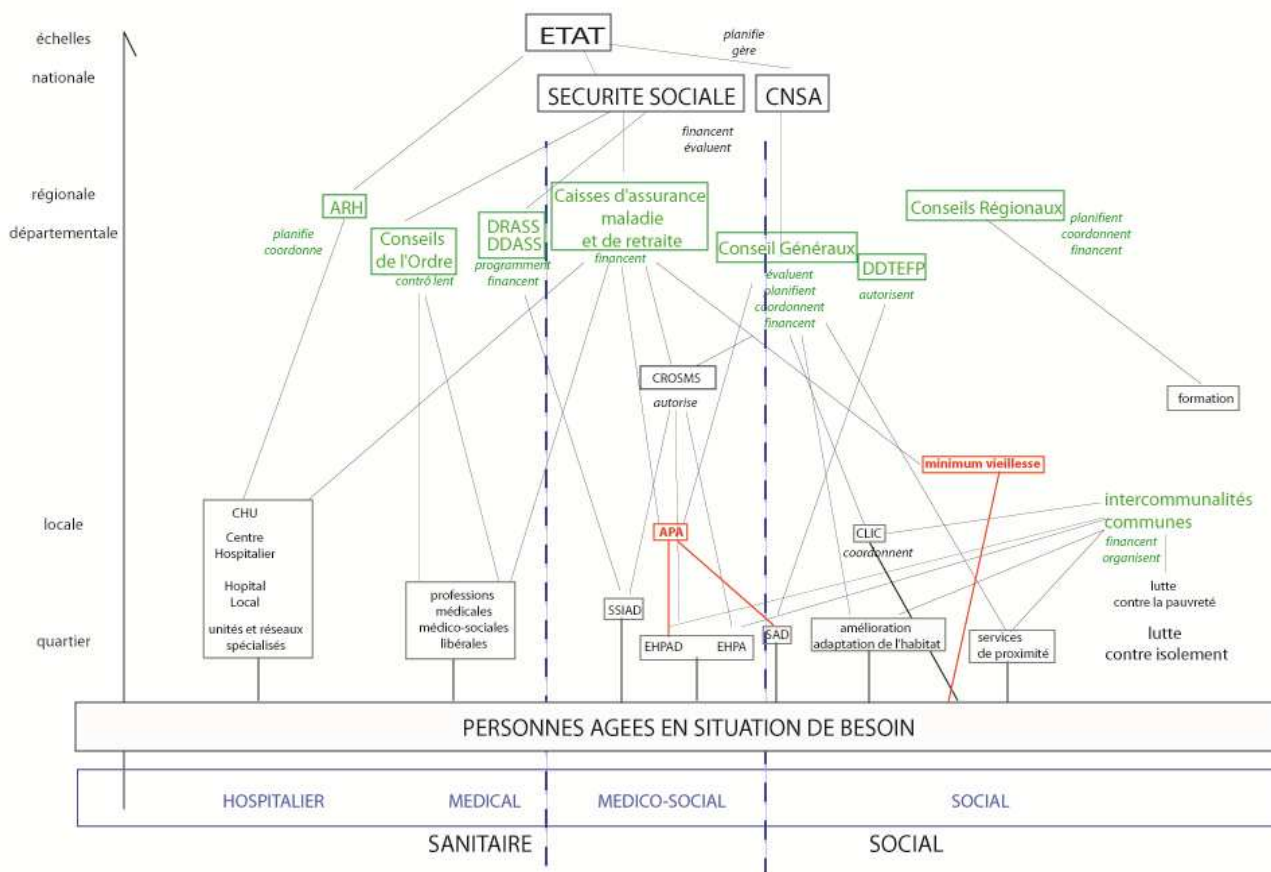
échelles

nationale

régionale

départementale

locale

quartier

ETAT

planifie
gère

SECURITE SOCIALE

CNSA

financent
évaluent

ARH

planifie
coordonne

Conseils de l'Ordre

contrô lent

DRASS
DDASS

programment
financent

Caisses d'assurance maladie et de retraite

financent

Conseil Généraux

évaluent
planifient
coordonnent
financent

DDTEFP

autorisent

Conseils Régionaux

planifient
coordonnent
financent

CROSMS

autorise

formation

minimum vieillesse

intercommunalités
communes

financent
organisent

lutte
contre la pauvreté

lutte
contre isolement

CHU
Centre Hospitalier
Hopital Local
unités et réseaux spécialisés

professions médicales médico-sociales libérales

SSIAD

APA

EHPAD EHPA

SAD

CLIC

coordonnent

amélioration
adaptation de l'habitat

services
de proximité

PERSONNES AGEES EN SITUATION DE BESOIN

HOSPITALIER

MEDICAL

MEDICO-SOCIAL

SOCIAL

SANITAIRE

SOCIAL